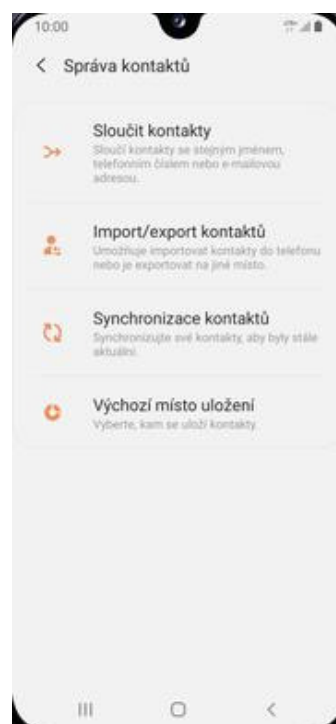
10:00

< Správa kontaktů

Sloučit kontakty
Sloučí kontakty se stejným jménem, telefonním číslem nebo e-mailovou adresou.

Import/export kontaktů
Umožňuje importovat kontakty do telefonu nebo je exportovat na jiné místo.

Synchronizace kontaktů
Synchronizujte své kontakty, aby byly stále aktuální.

Výchozí místo uložení
Vyberte, kam se uloží kontakty.